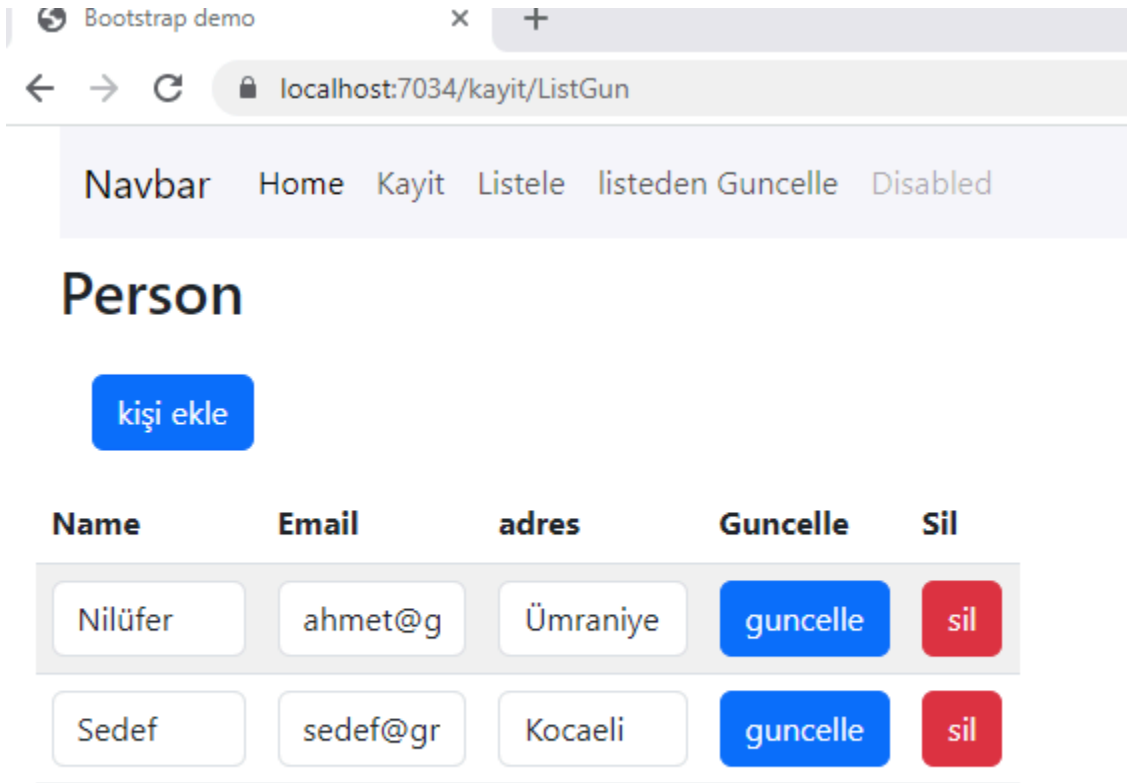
Bootstrap demo ×

localhost:7034/kayit/ListGun

Navbar Home Kayit Listele listeden Guncelle Disabled

Person

kişi ekle

| Name | Email | adres | Guncelle | Sil |
|---|---|---|---|---|
| Nilüfer | ahmet@g | Ümraniye | guncelle | sil |
| Sedef | sedef@gr | Kocaeli | guncelle | sil |